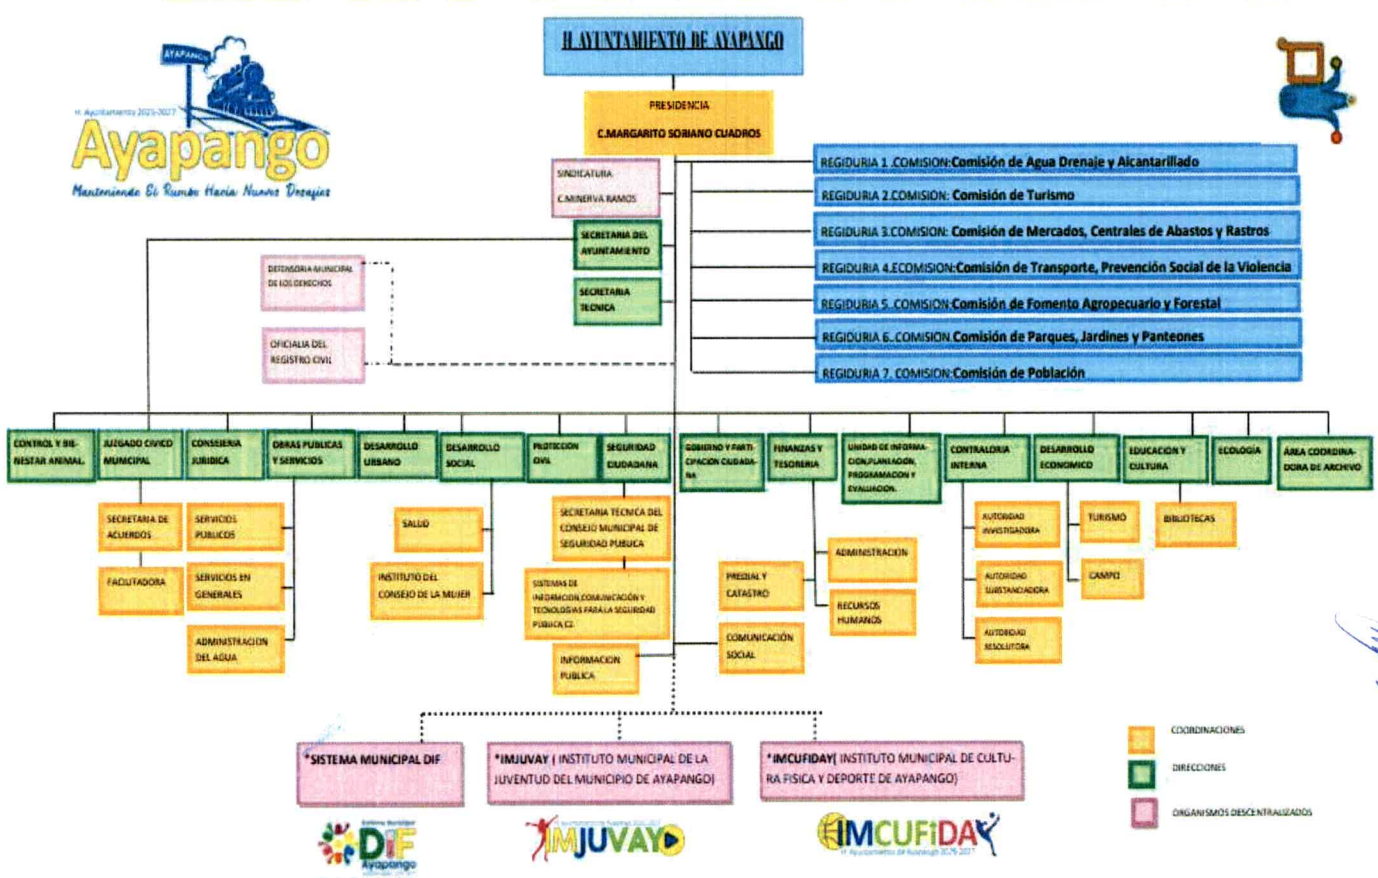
H. AYUNTAMIENTO DE AYAPANGO

AYAPANGO
H. Ayuntamiento 2025-2027
Ayapango
Manteniendo El Rumbo Hacia Nuevos Desafíos

PRESIDENCIA
C.MARGARITO SORIANO CUADROS

SINDICATURA
C.MINERVA RAMOS

REGIDURIA 1 .COMISION:Comisión de Agua Drenaje y Alcantarillado
REGIDURIA 2.COMISION: Comisión de Turismo
REGIDURIA 3.COMISION: Comisión de Mercados, Centrales de Abastos y Rastros
REGIDURIA 4.ECOMISION:Comisión de Transporte, Prevención Social de la Violencia
REGIDURIA 5. COMISION:Comisión de Fomento Agropecuario y Forestal
REGIDURIA 6. COMISION.Comisión de Parques, Jardines y Panteones
REGIDURIA 7. COMISION:Comisión de Población

SECRETARIA DEL AYUNTAMIENTO
SECRETARIA TECNICA
DEFENSORIA MUNICIPAL DE LOS DERECHOS
OFICIALIA DEL REGISTRO CIVIL

CONTROL Y BIENESTAR ANIMAL
JUZGADO CIVICO MUNICIPAL
CONSEJERIA JURIDICA
OBRAS PUBLICAS Y SERVICIOS
DESARROLLO URBANO
DESARROLLO SOCIAL
PROTECCION CIVIL
SEGURIDAD CIUDADANA
GOBIERNO Y PARTICIPACION CUDADANA
FINANZAS Y TESORERIA
UNIDAD DE INFORMACION,PLANEACION, PROGRAMACION Y EVALUACION.
CONTRALORIA INTERNA
DESARROLLO ECONOMICO
EDUCACION Y CULTURA
ECOLOGIA
AREA COORDINADORA DE ARCHIVO

SECRETARIA DE ACUERDOS
FACILITADORA
SERVICIOS PUBLICOS
SERVICIOS EN GENERALES
ADMINISTRACION DEL AGUA
SALUD
INSTITUTO DEL CONSEJO DE LA MUJER
SECRETARIA TECNICA DEL CONSEJO MUNICIPAL DE SEGURIDAD PUBLICA
SISTEMAS DE INFORMACION,COMUNICACION Y TECNOLOGIAS PARA LA SEGURIDAD PUBLICA C2.
INFORMACION PUBLICA
PREDIAL Y CATASTRO
COMUNICACION SOCIAL
ADMINISTRACION
RECURSOS HUMANOS
AUTORIDAD INVESTIGADORA
AUTORIDAD SUBSTANCIADORA
AUTORIDAD RESOLUTORA
TURISMO
CAMPO
BIBLIOTECAS

*SISTEMA MUNICIPAL DIF
*IMJUVAY ( INSTITUTO MUNICIPAL DE LA JUVENTUD DEL MUNICIPIO DE AYAPANGO)
*IMCUFIDAY( INSTITUTO MUNICIPAL DE CULTURA FISICA Y DEPORTE DE AYAPANGO)

COORDINACIONES
DIRECCIONES
ORGANISMOS DESCENTRALIZADOS

DIF Ayapango
IMJUVAY
IMCUFIDAY
H. Ayuntamiento de Ayapango 2025-2027